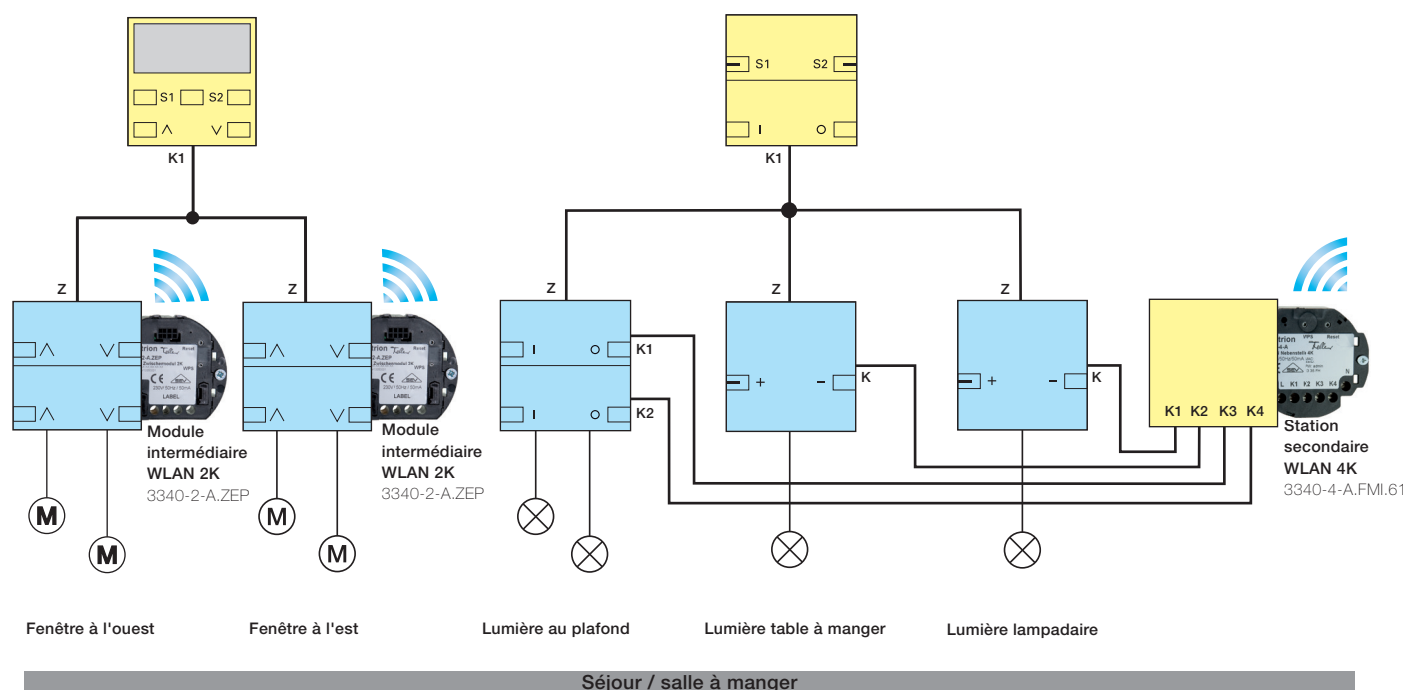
S1 S2
$\wedge$ $\vee$
K1

Z
$\wedge$ $\vee$
$\wedge$ $\vee$
Module intermédiaire WLAN 2K
3340-2-A.ZEP
M
M

Z
$\wedge$ $\vee$
$\wedge$ $\vee$
Module intermédiaire WLAN 2K
3340-2-A.ZEP
M
M

S1 S2
I O
K1

Z
I O K1
I O K2

Z
+ – K

Z
+ – K

K1 K2 K3 K4
Station secondaire WLAN 4K
3340-4-A.FMI.61

Fenêtre à l'ouest
Fenêtre à l'est
Lumière au plafond
Lumière table à manger
Lumière lampadaire

Séjour / salle à manger